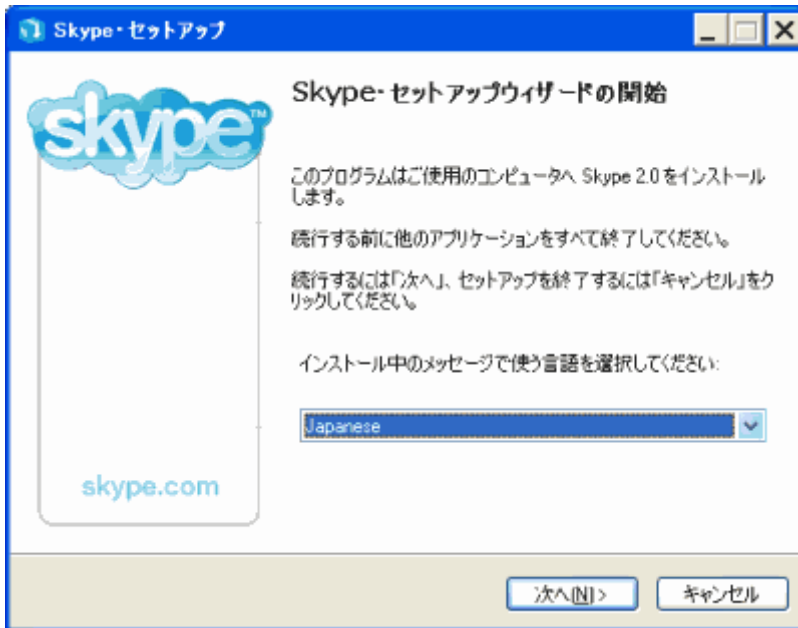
Skype - セットアップ

skype

Skype- セットアップウィザードの開始

このプログラムはご使用のコンピュータへ Skype 2.0 をインストールします。

続行する前に他のアプリケーションをすべて終了してください。

続行するには「次へ」、セットアップを終了するには「キャンセル」をクリックしてください。

インストール中のメッセージで使う言語を選択してください:

Japanese

skype.com

次へ(N) >

キャンセル